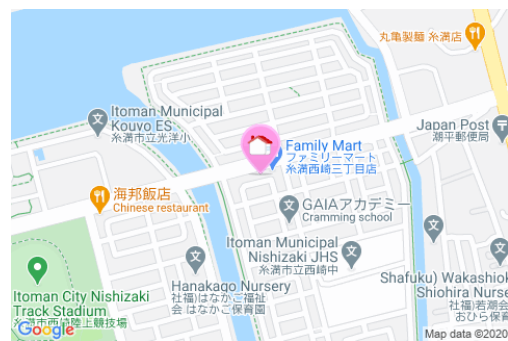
丸亀製麺 糸満店

Itoman Municipal Kouyo ES
糸満市立光洋小

Japan Post
潮平郵便局

Family Mart
ファミリーマート
糸満西崎三丁目店

海邦飯店
Chinese restaurant

GAIAアカデミー
Cramming school

Itoman Municipal Nishizaki JHS
糸満市立西崎中

Hanakago Nursery
社福)はなかご福祉会 はなかご保育園

Shafuku) Wakashiok
Shiohira Nurse
社福)若潮会
おひら保育

Itoman City Nishizaki Track Stadium
糸満市西崎陸上競技場

Google

Map data ©2020